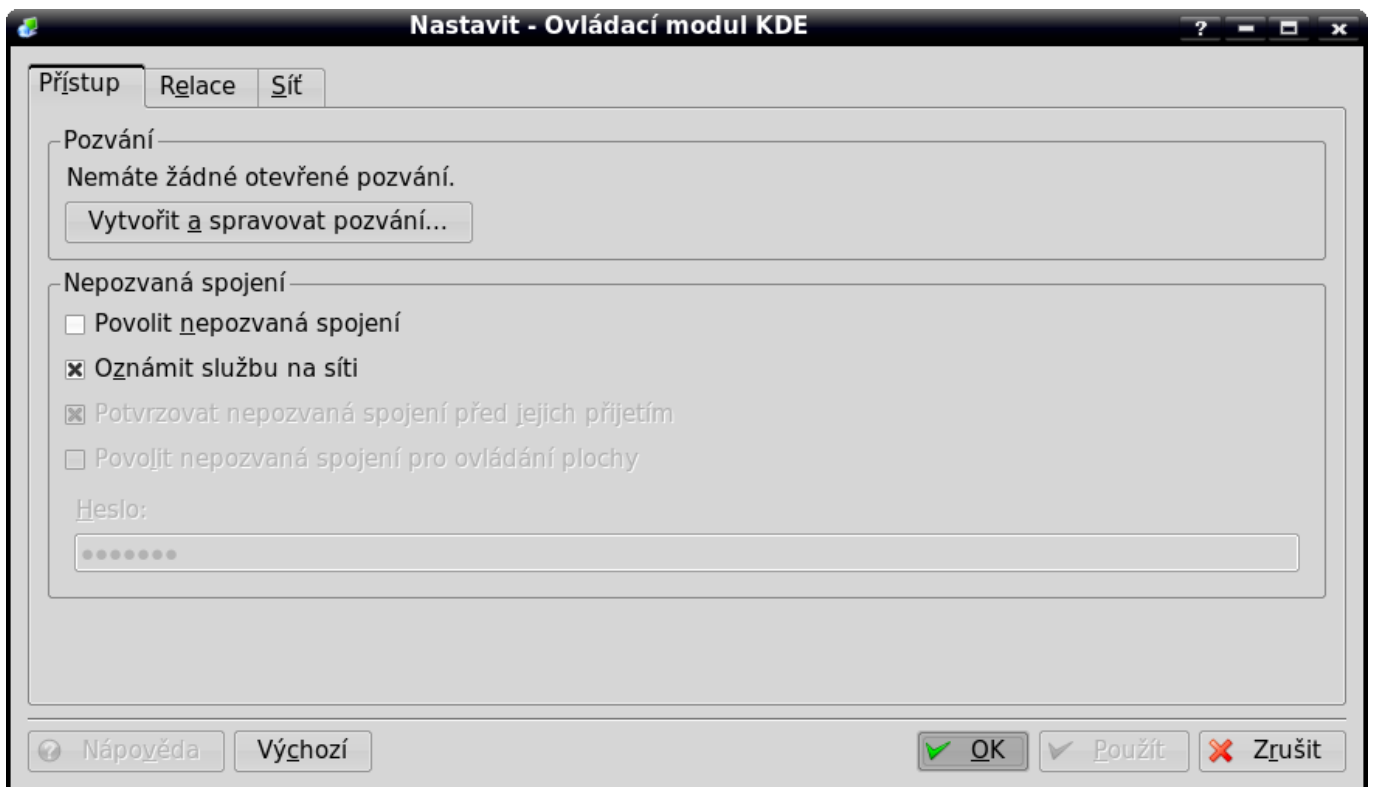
Nastavit - Ovládací modul KDE

? 

Přístup | Relace | Síť

Pozvání

Nemáte žádné otevřené pozvání.

Vytvořit a spravovat pozvání...

Nepozvaná spojení

Povolit nepozvaná spojení

Oznámit službu na síti

Potvrzovat nepozvaná spojení před jejich přijetím

Povolit nepozvaná spojení pro ovládání plochy

Heslo:

•••••••

Nápověda

Výchozí

OK

Použít

Zrušit